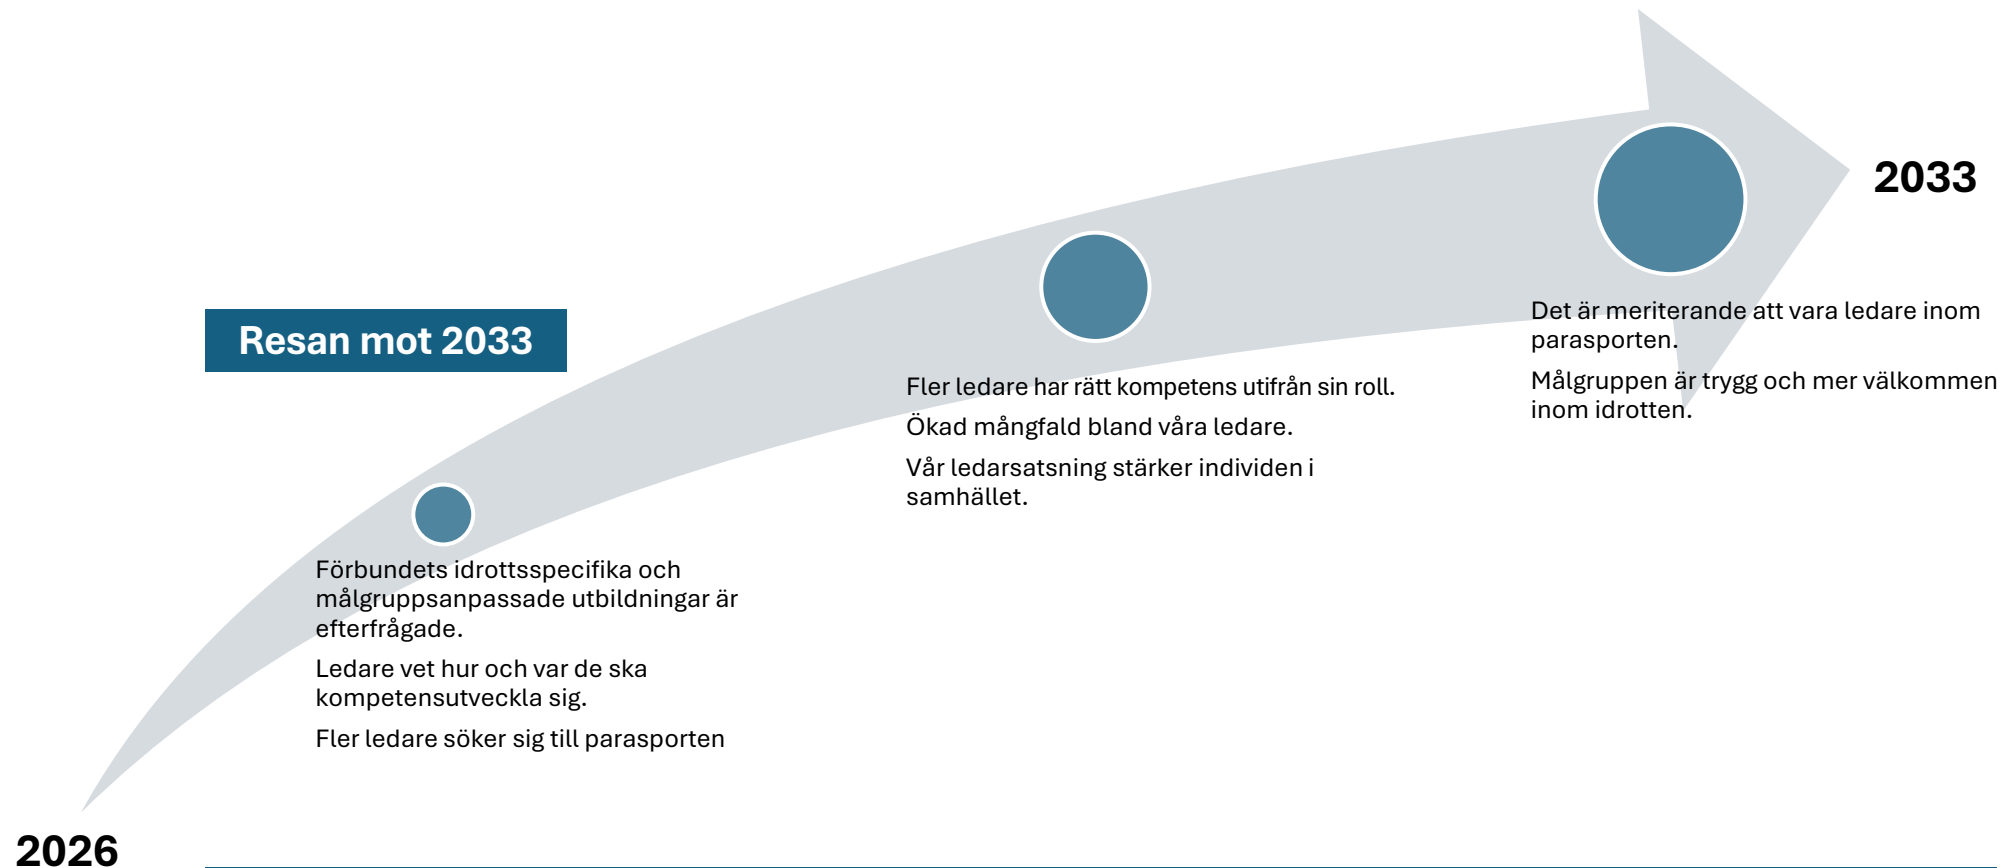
Resan mot 2033

2033

Det är meriterande att vara ledare inom parasporten.

Målgruppen är trygg och mer välkommen inom idrotten.

Fler ledare har rätt kompetens utifrån sin roll.

Ökad mångfald bland våra ledare.

Vår ledarsatsning stärker individen i samhället.

Förbundets idrottsspecifika och målgruppsanpassade utbildningar är efterfrågade.

Ledare vet hur och var de ska kompetensutveckla sig.

Fler ledare söker sig till parasporten

2026